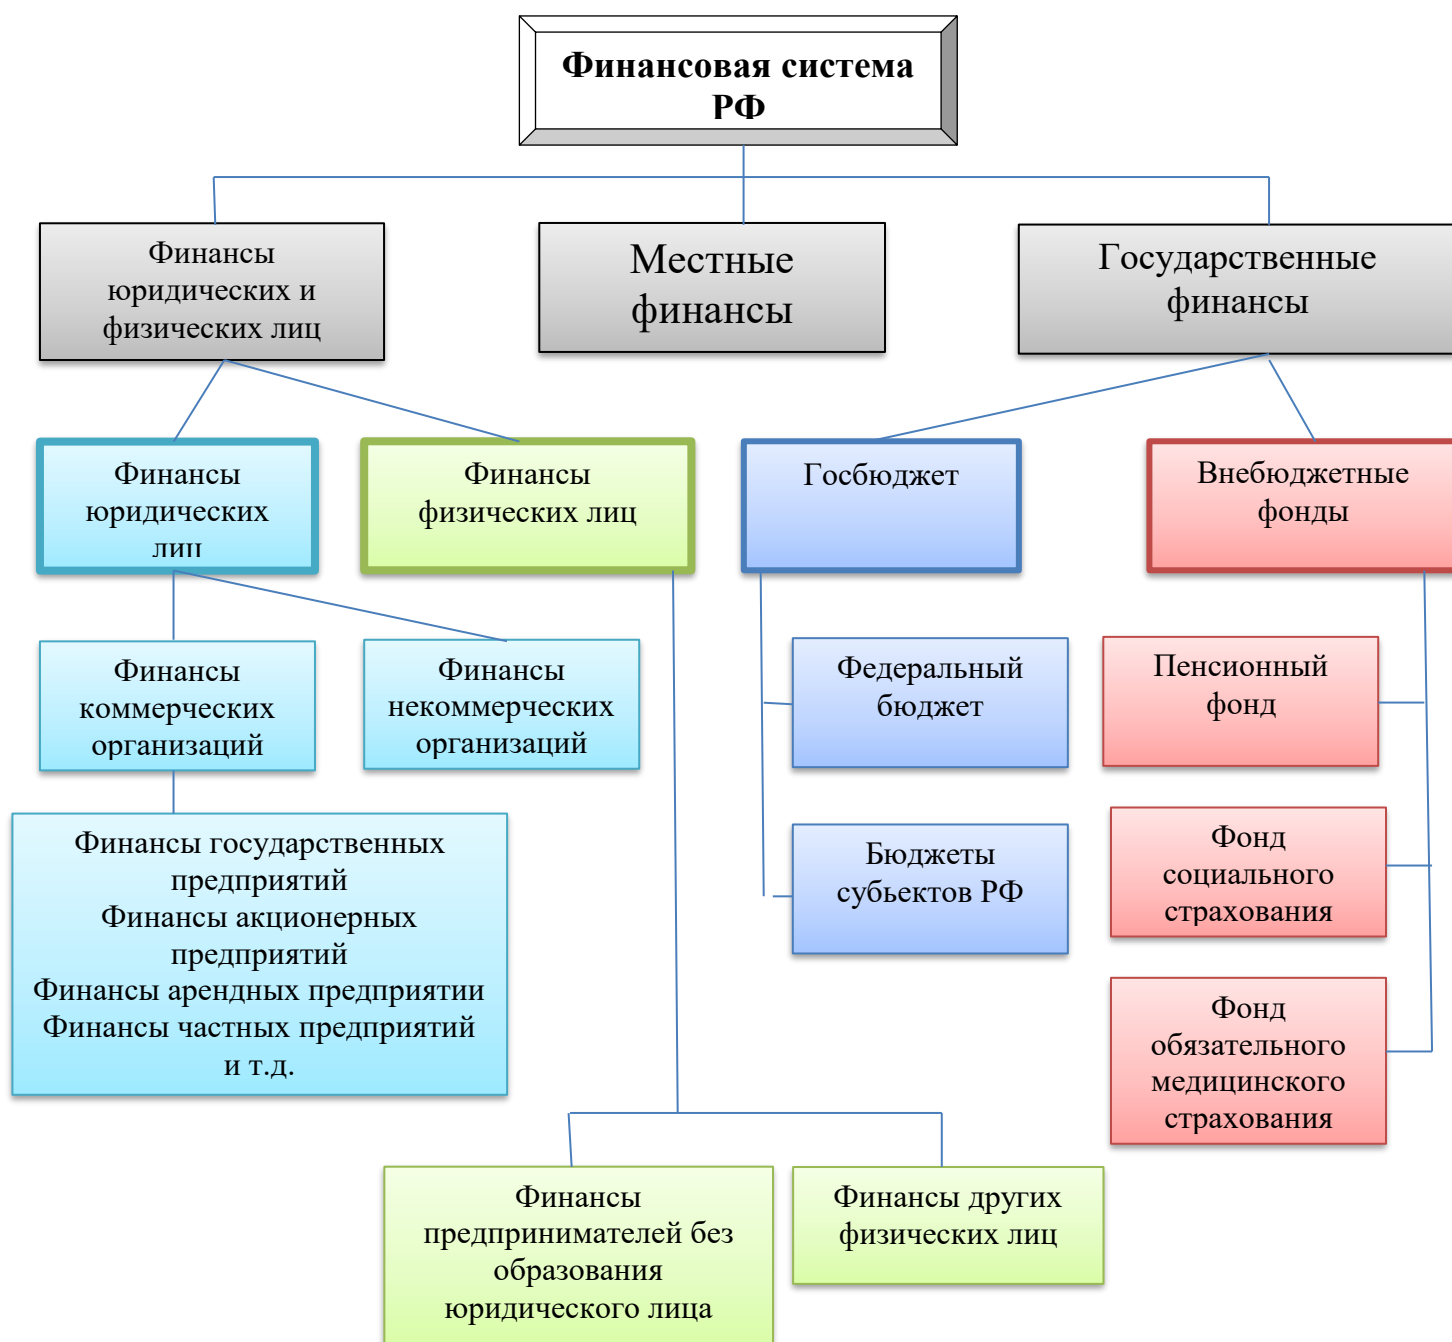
Финансовая система РФ

Финансы юридических и физических лиц

Местные финансы

Государственные финансы

Финансы юридических лиц

Финансы физических лиц

Госбюджет

Внебюджетные фонды

Финансы коммерческих организаций

Финансы некоммерческих организаций

Федеральный бюджет

Пенсионный фонд

Финансы государственных предприятий
Финансы акционерных предприятий
Финансы арендных предприятии
Финансы частных предприятий
и т.д.

Бюджеты субъектов РФ

Фонд социального страхования

Фонд обязательного медицинского страхования

Финансы предпринимателей без образования юридического лица

Финансы других физических лиц